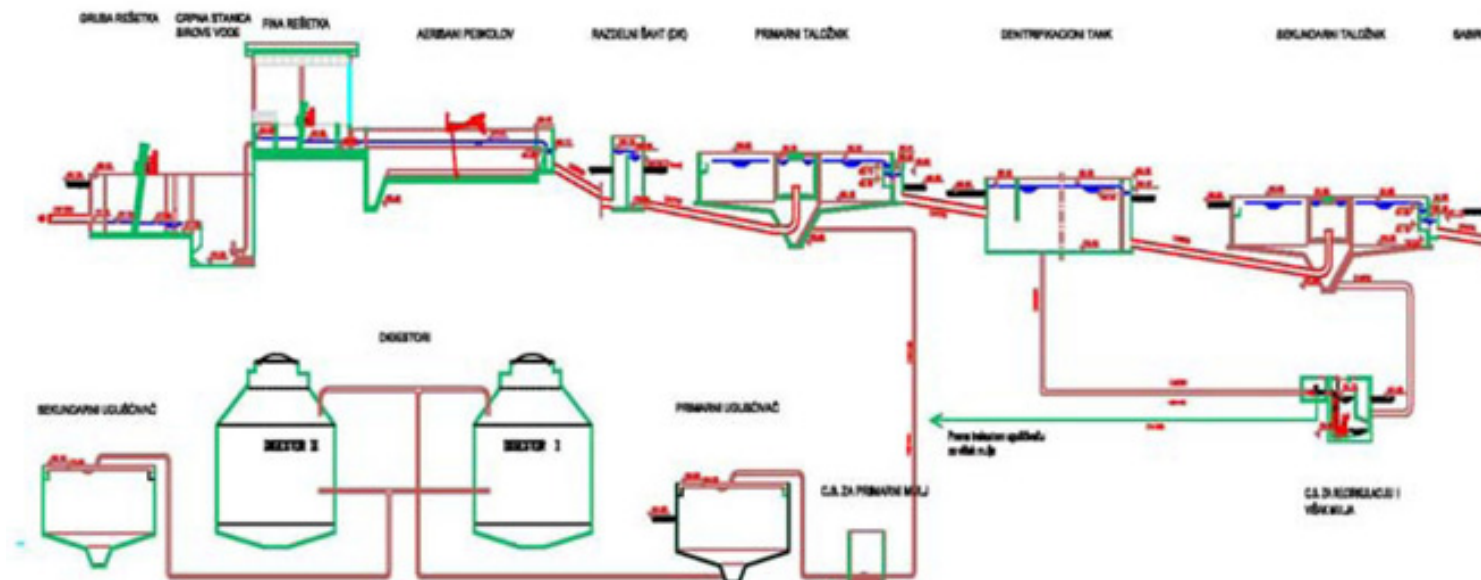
GRUBA REŠETKA

CRPNA STANICA SIROVE VODE

FINA REŠETKA

AERISANI PESKOLOV

RAZDELNI ŠAHT (DK)

PRIMARNI TALOŽNIK

DENITRIFIKACIONI TANK

SEKUNDARNI TALOŽNIK

SABR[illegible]

DIGESTORI

DIGESTOR II

DIGESTOR I

SEKUNDARNI UGUŠČIVAČ

PRIMARNI UGUŠČIVAČ

C.S. ZA PRIMARNI MULJ

Prema lokacionoj upotrebi za višak mulja

C.S. ZA RECIRKULACIJU I VIŠAK MULJA